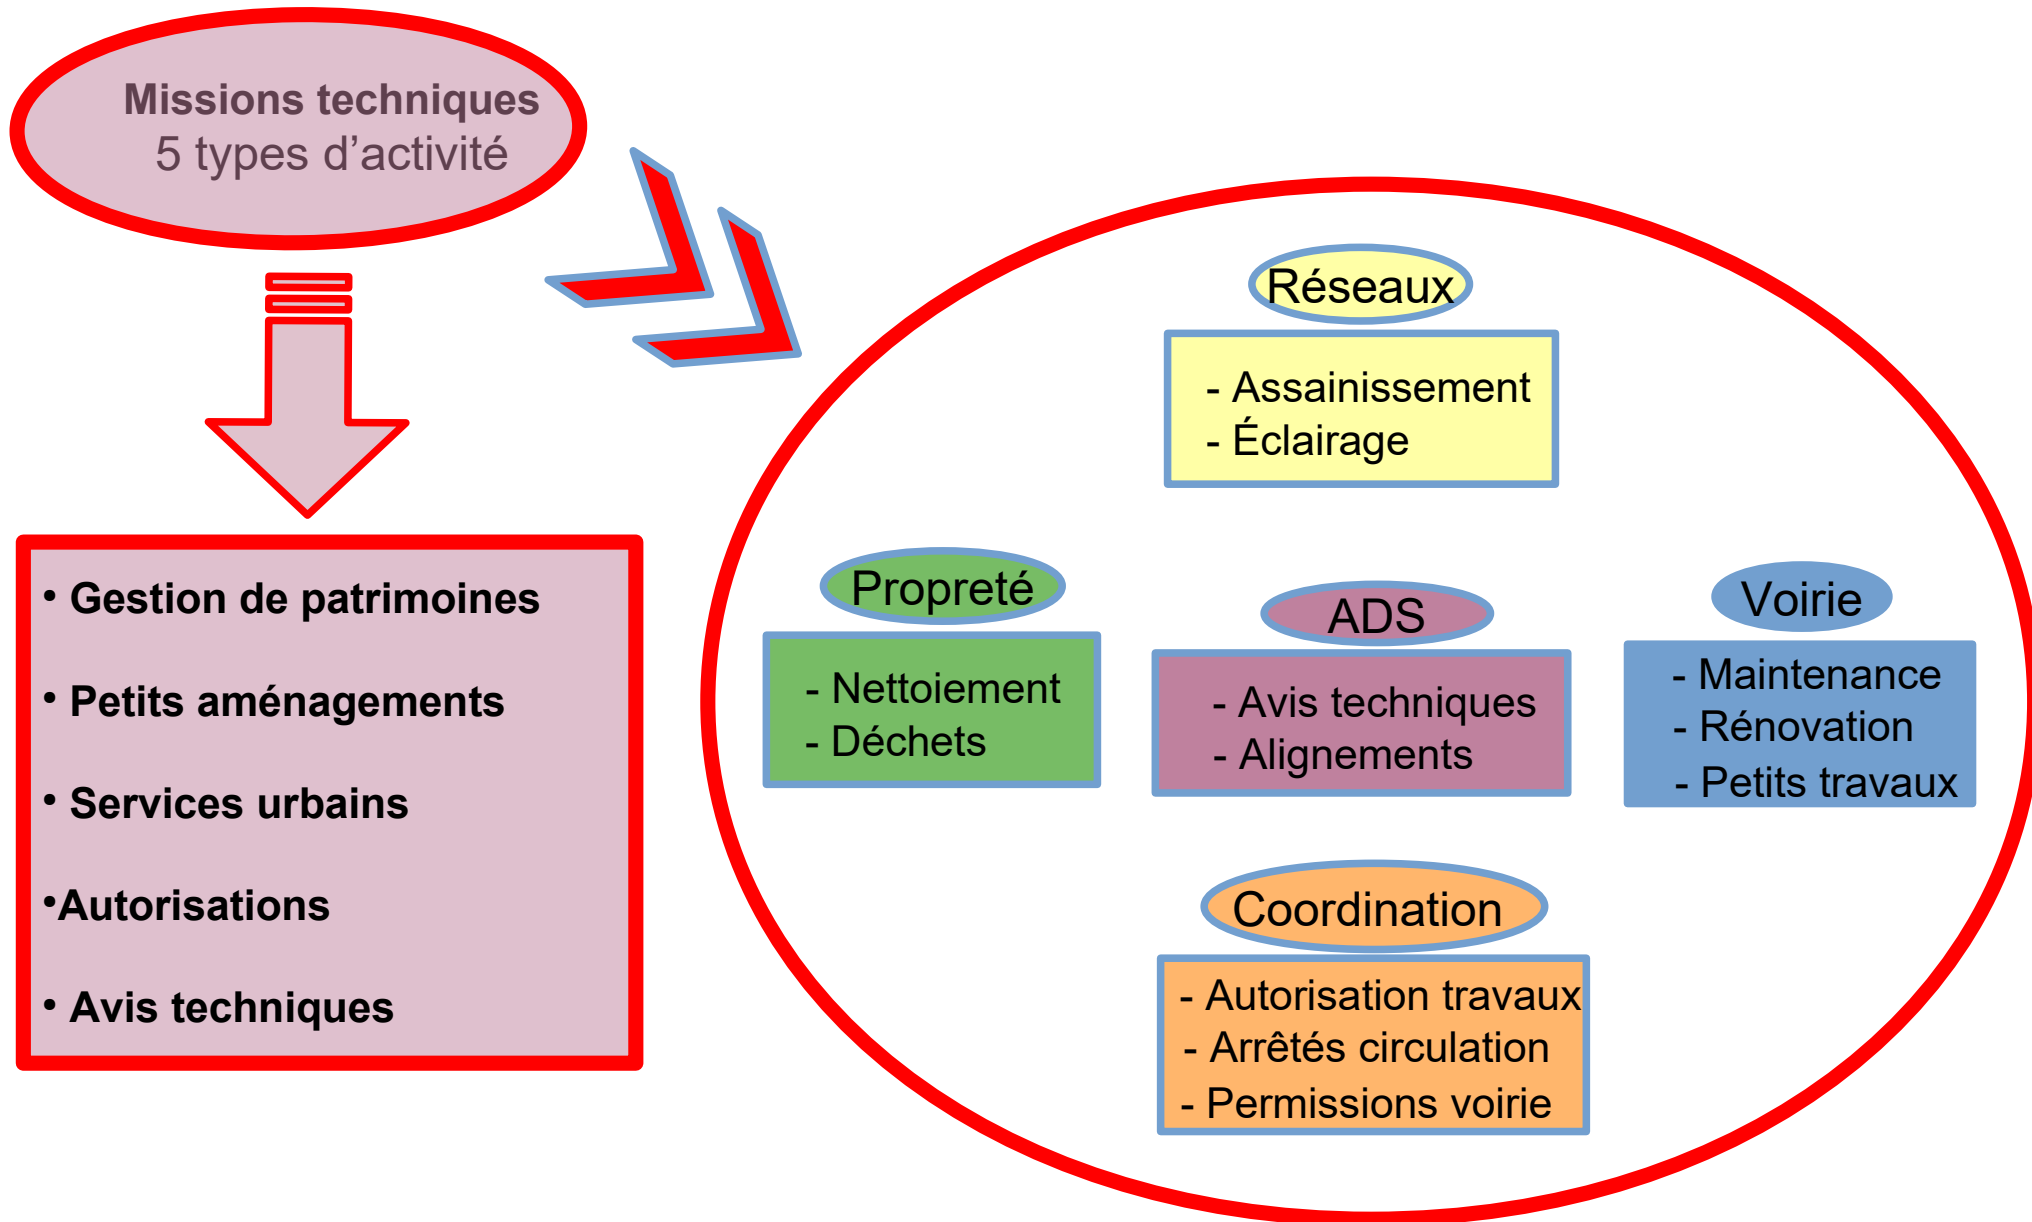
Missions techniques
5 types d'activité

• Gestion de patrimoines

• Petits aménagements

• Services urbains

•Autorisations

• Avis techniques

Réseaux
- Assainissement
- Éclairage

Propreté
- Nettoiement
- Déchets

ADS
- Avis techniques
- Alignements

Voirie
- Maintenance
- Rénovation
- Petits travaux

Coordination
- Autorisation travaux
- Arrêtés circulation
- Permissions voirie